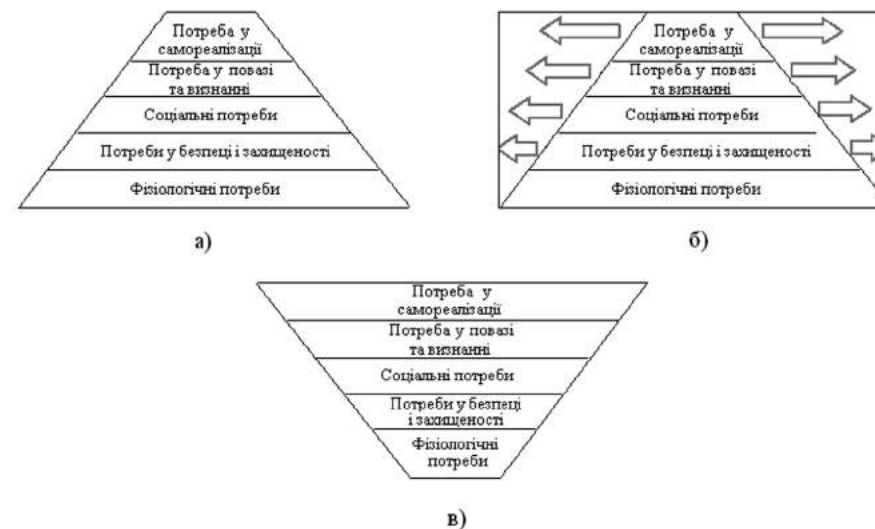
Потреба у самореалізації
Потреба у повазі та визнанні
Соціальні потреби
Потреби у безпеці і захищеності
Фізіологічні потреби

а)

Потреба у самореалізації
Потреба у повазі та визнанні
Соціальні потреби
Потреби у безпеці і захищеності
Фізіологічні потреби

б)

Потреба у самореалізації
Потреба у повазі та визнанні
Соціальні потреби
Потреби у безпеці і захищеності
Фізіологічні потреби

в)